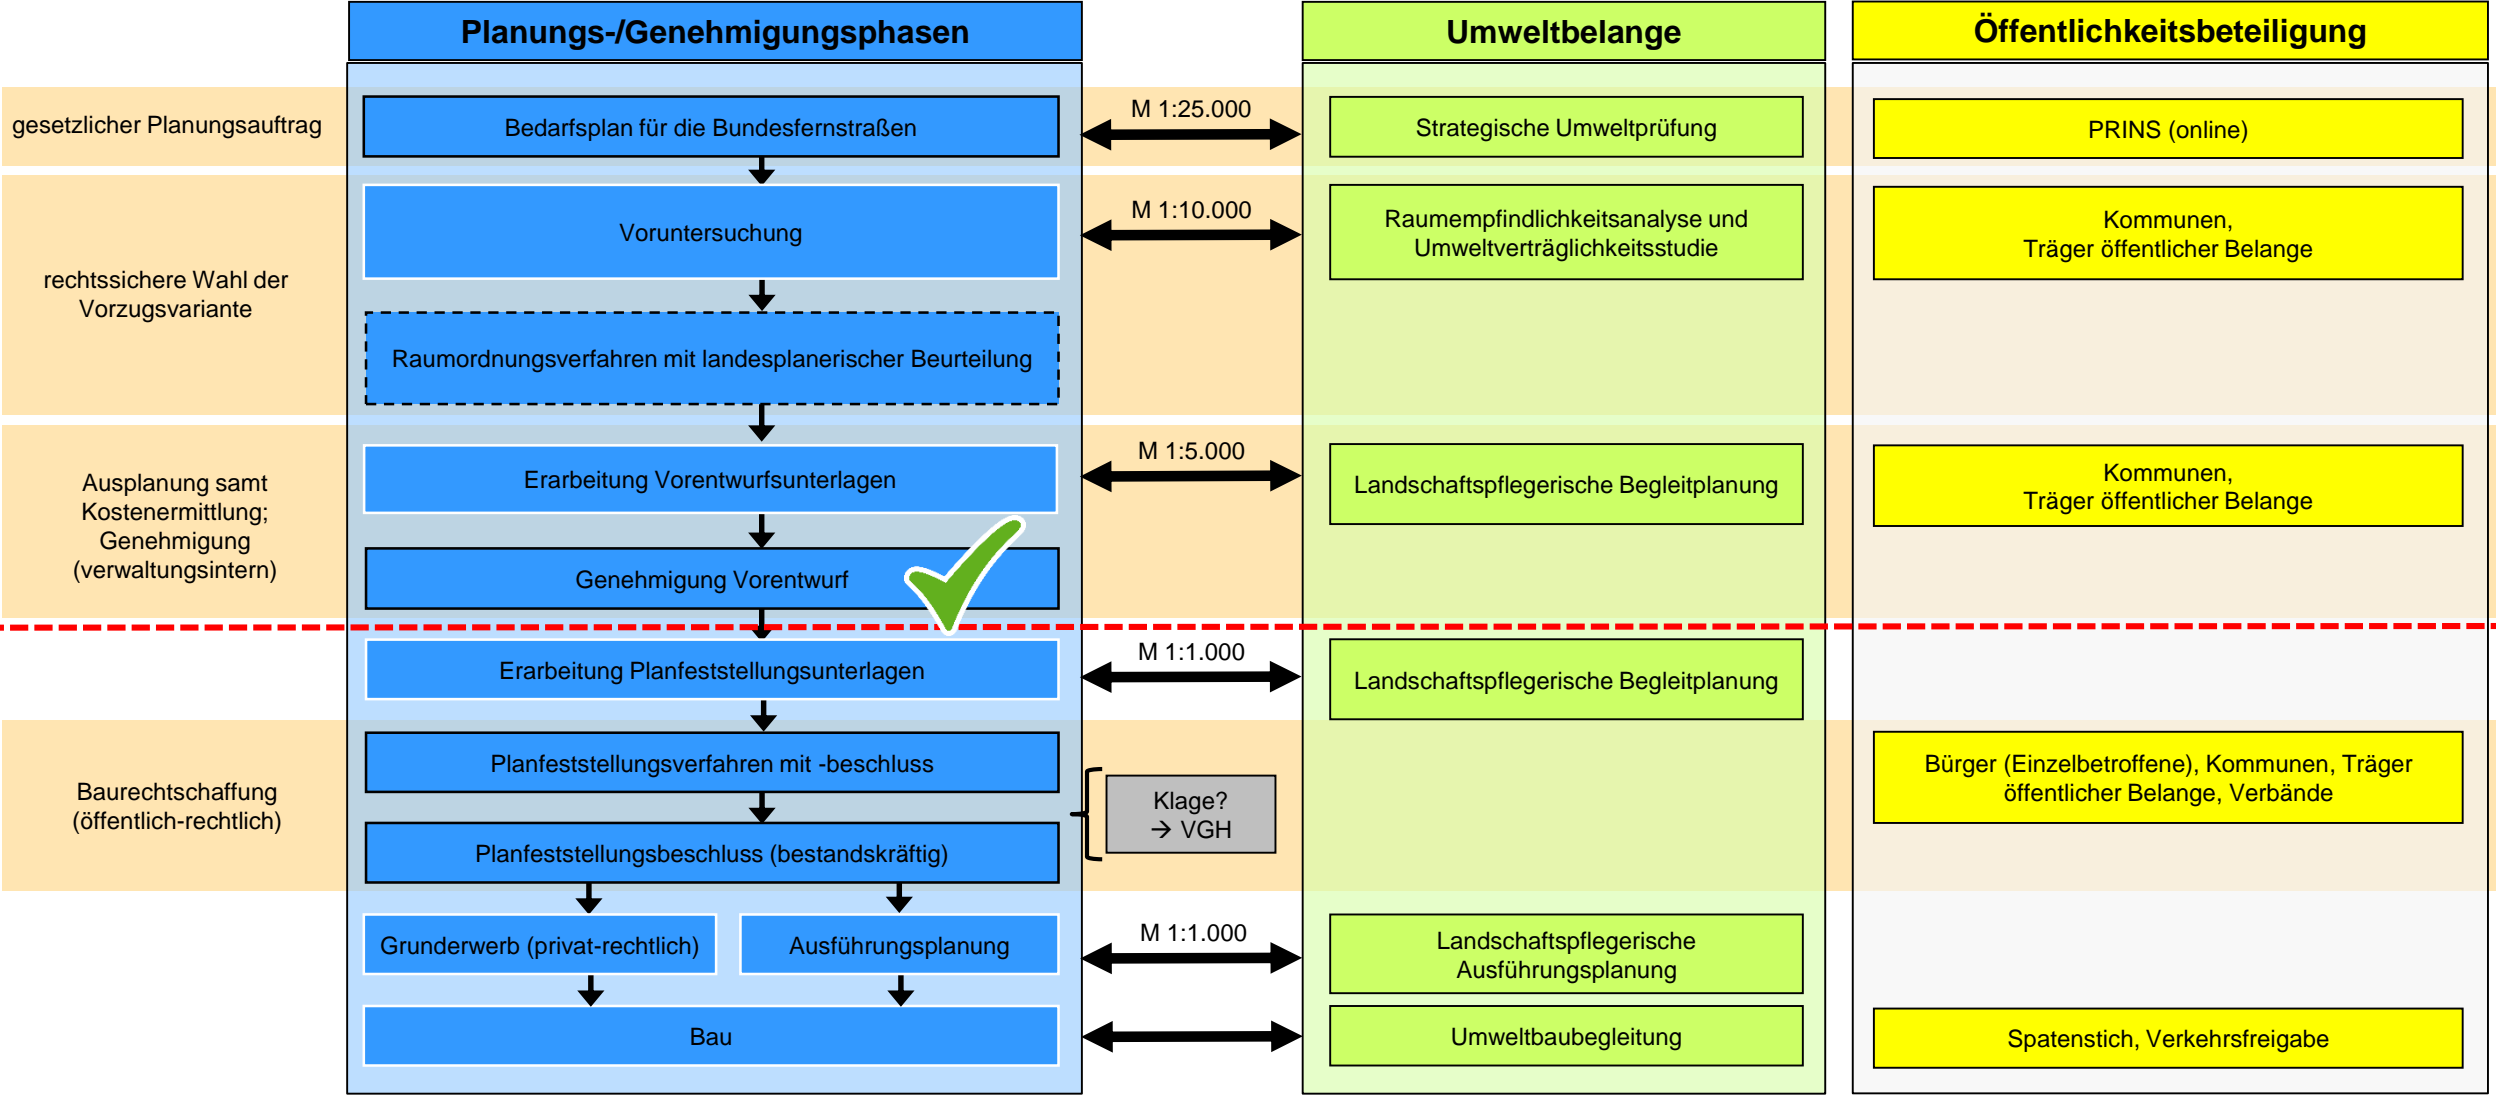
Planungs-/Genehmigungsphasen

Umweltbelange

Öffentlichkeitsbeteiligung

gesetzlicher Planungsauftrag

Bedarfsplan für die Bundesfernstraßen

M 1:25.000

Strategische Umweltprüfung

PRINS (online)

rechtssichere Wahl der Vorzugsvariante

Voruntersuchung

M 1:10.000

Raumempfindlichkeitsanalyse und Umweltverträglichkeitsstudie

Kommunen, Träger öffentlicher Belange

Raumordnungsverfahren mit landesplanerischer Beurteilung

Ausplanung samt Kostenermittlung; Genehmigung (verwaltungsintern)

Erarbeitung Vorentwurfsunterlagen

M 1:5.000

Landschaftspflegerische Begleitplanung

Kommunen, Träger öffentlicher Belange

Genehmigung Vorentwurf

Erarbeitung Planfeststellungsunterlagen

M 1:1.000

Landschaftspflegerische Begleitplanung

Baurechtschaffung (öffentlich-rechtlich)

Planfeststellungsverfahren mit -beschluss

Klage? → VGH

Bürger (Einzelbetroffene), Kommunen, Träger öffentlicher Belange, Verbände

Planfeststellungsbeschluss (bestandskräftig)

Grunderwerb (privat-rechtlich)

Ausführungsplanung

M 1:1.000

Landschaftspflegerische Ausführungsplanung

Bau

Umweltbaubegleitung

Spatenstich, Verkehrsfreigabe